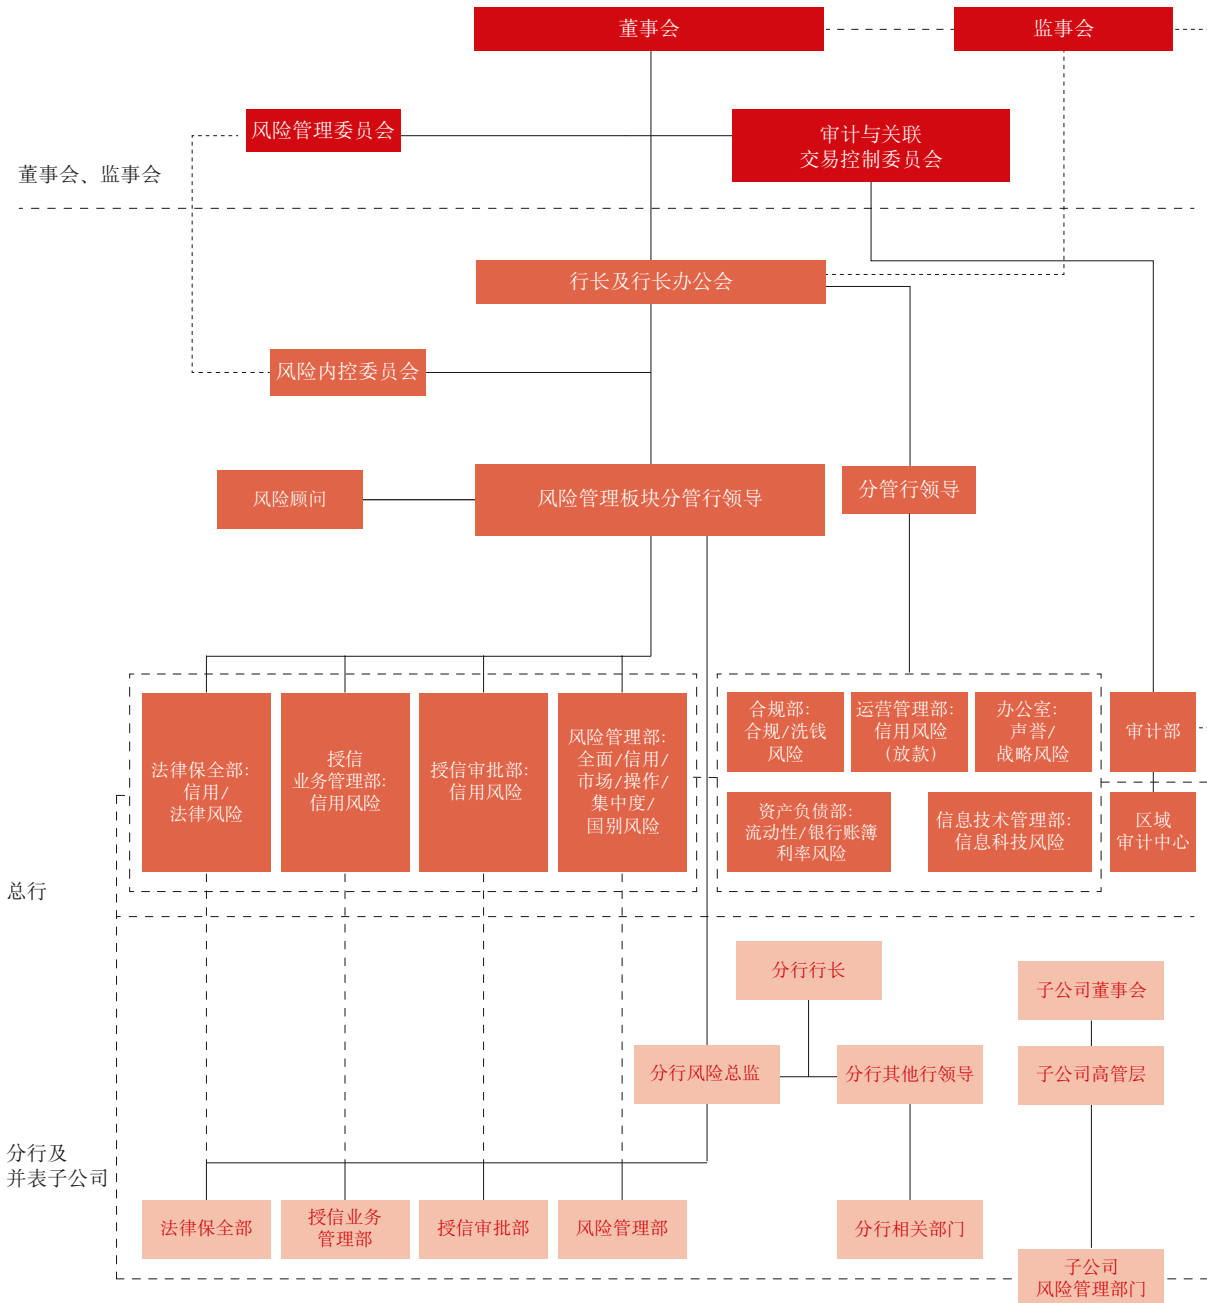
董事会

监事会

风险管理委员会

审计与关联交易控制委员会

董事会、监事会

行长及行长办公会

风险内控委员会

风险顾问

风险管理板块分管行领导

分管行领导

法律保全部:信用/法律风险

授信业务管理部:信用风险

授信审批部:信用风险

风险管理部:全面/信用/市场/操作/集中度/国别风险

合规部:合规/洗钱风险

运营管理部:信用风险(放款)

办公室:声誉/战略风险

资产负债部:流动性/银行账簿利率风险

信息技术管理部:信息科技风险

审计部

区域审计中心

总行

分行行长

子公司董事会

分行风险总监

分行其他行领导

子公司高管层

分行及并表子公司

法律保全部

授信业务管理部

授信审批部

风险管理部

分行相关部门

子公司风险管理部门